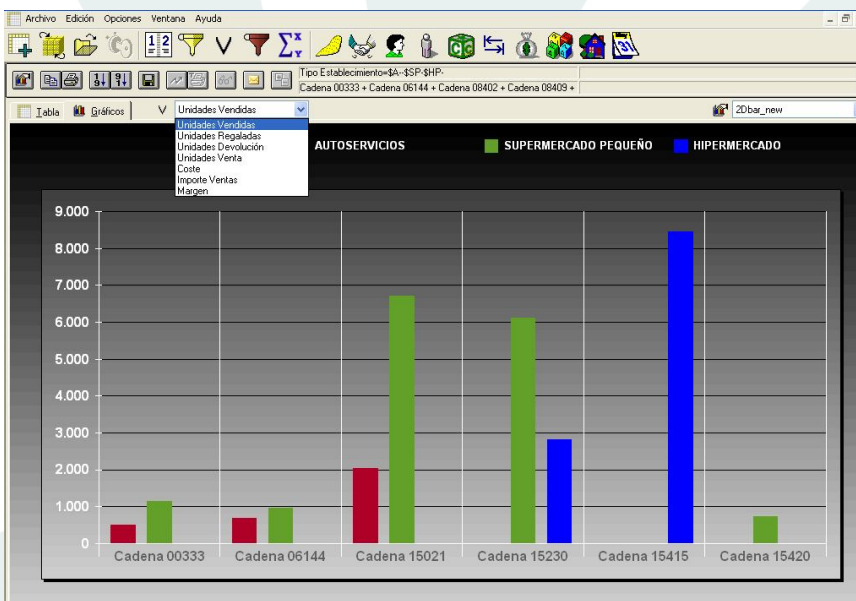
Archivo Edición Opciones Ventana Ayuda

Tipo Establecimiento=$A-$SP-$HP-
Cadena 00333 + Cadena 06144 + Cadena 08402 + Cadena 08409 +

Tabla Gráficos V Unidades Vendidas

2Dbar_new

Unidades Vendidas
Unidades Regaladas
Unidades Devolución
Unidades Venta
Coste
Importe Ventas
Margen

AUTOSERVICIOS SUPERMERCADO PEQUEÑO HIPERMERCADO

9.000
8.000
7.000
6.000
5.000
4.000
3.000
2.000
1.000
0

Cadena 00333 Cadena 06144 Cadena 15021 Cadena 15230 Cadena 15415 Cadena 15420